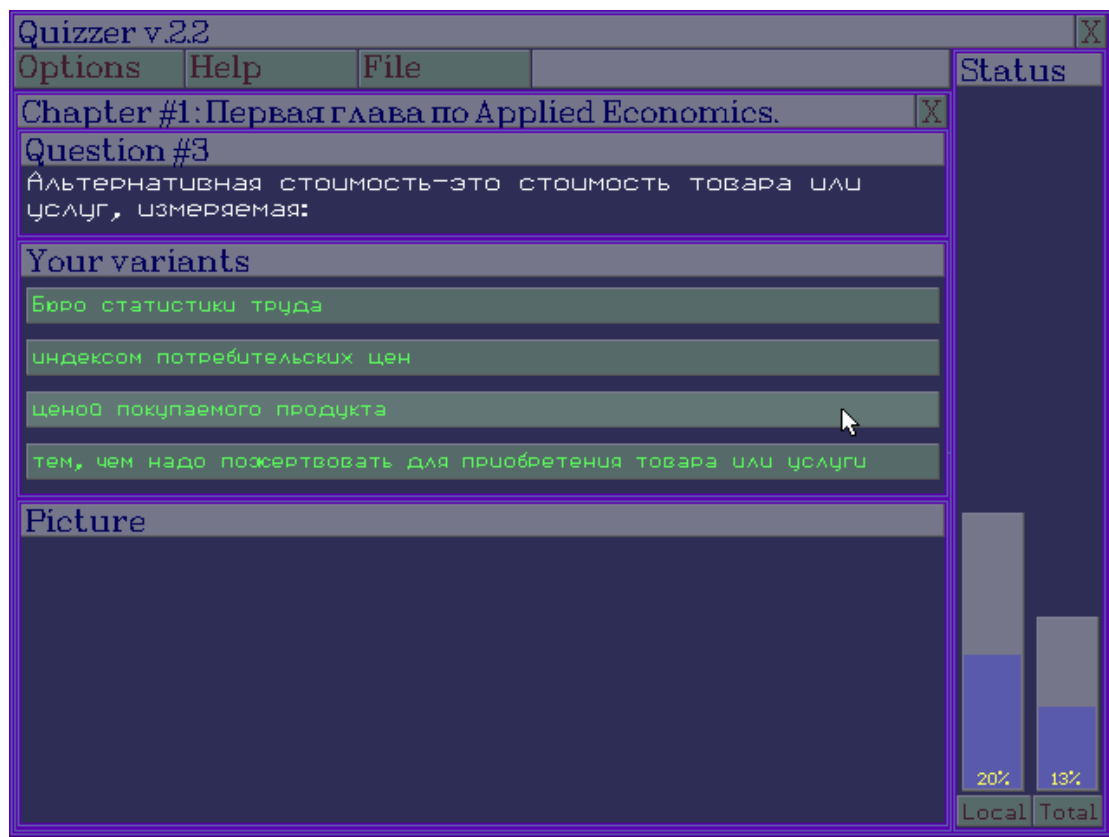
Quizzer v.2.2
X
Options
Help
File
Status
Chapter #1: Первая глава по Applied Economics.
X
Question #3
Альтернативная стоимость-это стоимость товара или услуг, измеряемая:
Your variants
Бюро статистики труда
индексом потребительских цен
ценой покупаемого продукта
тем, чем надо пожертвовать для приобретения товара или услуги
Picture
20%
13%
Local
Total